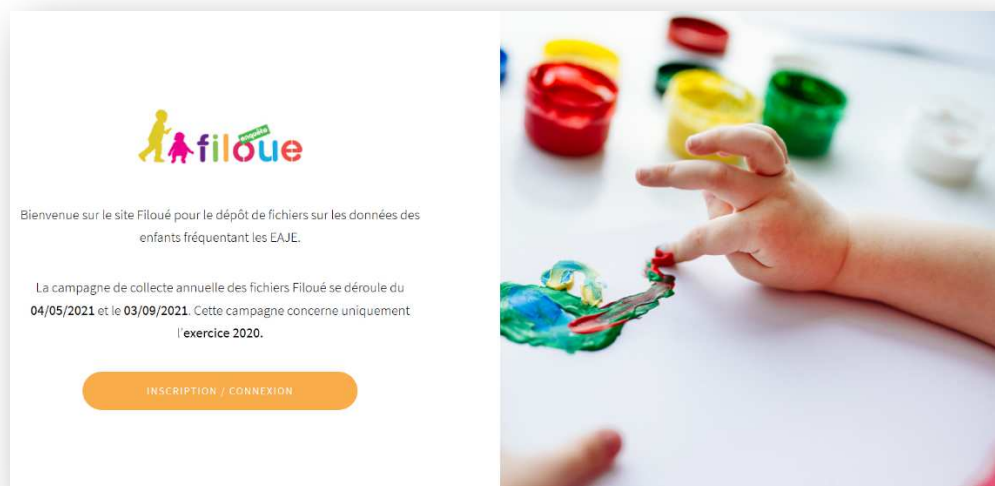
enquête
filoue

Bienvenue sur le site Filoué pour le dépôt de fichiers sur les données des enfants fréquentant les EAJE.

La campagne de collecte annuelle des fichiers Filoué se déroule du **04/05/2021** et le **03/09/2021**. Cette campagne concerne uniquement l'**exercice 2020.**

INSCRIPTION / CONNEXION